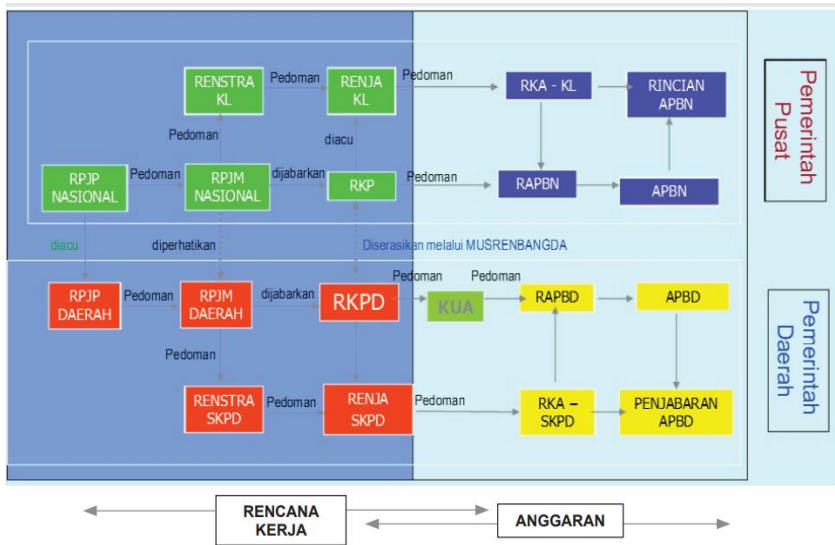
RENSTRA KL

Pedoman

RENJA KL

Pedoman

RKA - KL

RINCIAN APBN

Pemerintah Pusat

Pedoman

diacu

RPJP NASIONAL

Pedoman

RPJM NASIONAL

dijabarkan

RKP

Pedoman

RAPBN

APBN

diacu

diperhatikan

Diserasikan melalui MUSRENBANGDA

RPJP DAERAH

Pedoman

RPJM DAERAH

dijabarkan

RKPD

Pedoman

KUA

Pedoman

RAPBD

APBD

Pemerintah Daerah

Pedoman

RENSTRA SKPD

Pedoman

RENJA SKPD

Pedoman

RKA – SKPD

PENJABARAN APBD

RENCANA KERJA

ANGGARAN